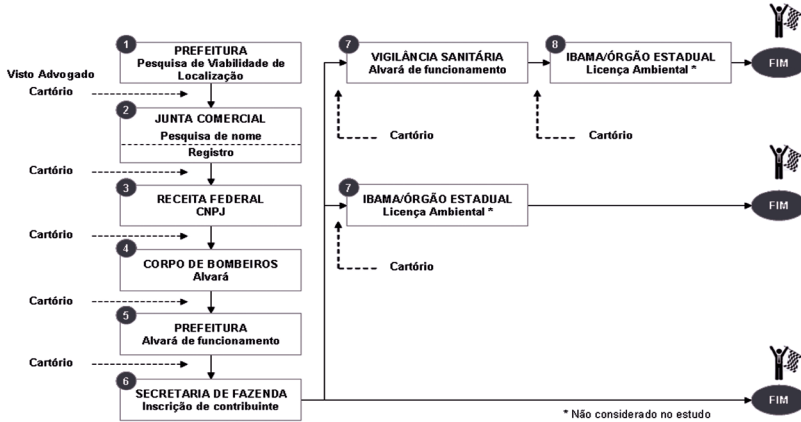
Visto Advogado

Cartório

1 PREFEITURA
Pesquisa de Viabilidade de Localização

2 JUNTA COMERCIAL
Pesquisa de nome
Registro

Cartório

3 RECEITA FEDERAL
CNPJ

Cartório

4 CORPO DE BOMBEIROS
Alvará

Cartório

5 PREFEITURA
Alvará de funcionamento

Cartório

6 SECRETARIA DE FAZENDA
Inscrição de contribuinte

7 VIGILÂNCIA SANITÁRIA
Alvará de funcionamento

Cartório

8 IBAMA/ÓRGÃO ESTADUAL
Licença Ambiental *

Cartório

FIM

7 IBAMA/ÓRGÃO ESTADUAL
Licença Ambiental *

Cartório

FIM

FIM

* Não considerado no estudo